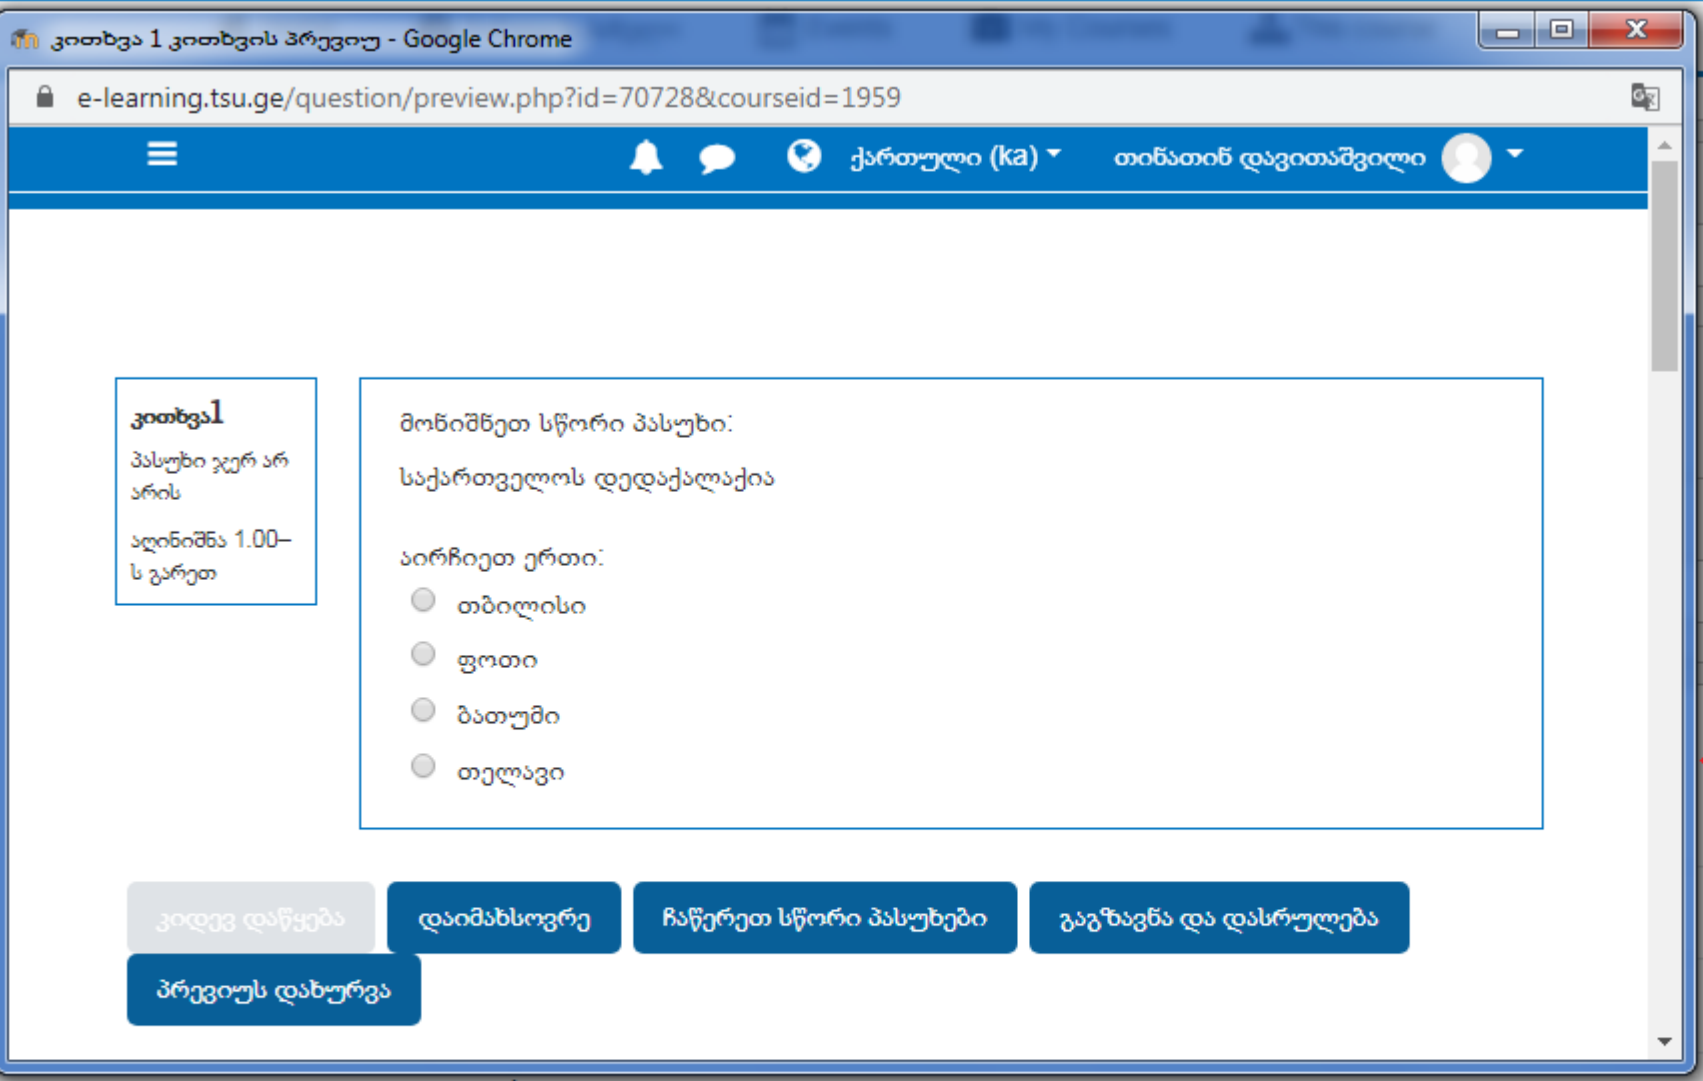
კითხვა 1 კითხვის პრევიუ - Google Chrome

e-learning.tsu.ge/question/preview.php?id=70728&courseid=1959

ქართული (ka)

თინათინ დავითაშვილი

კითხვა1

პასუხი ჯერ არ არის

აღინიშნა 1.00–ს გარეთ

მონიშნეთ სწორი პასუხი:

საქართველოს დედაქალაქია

აირჩიეთ ერთი:

თბილისი

ფოთი

ბათუმი

თელავი

კიდევ დაწყება

დაიმახსოვრე

ჩაწერეთ სწორი პასუხები

გაგზავნა და დასრულება

პრევიუს დახურვა